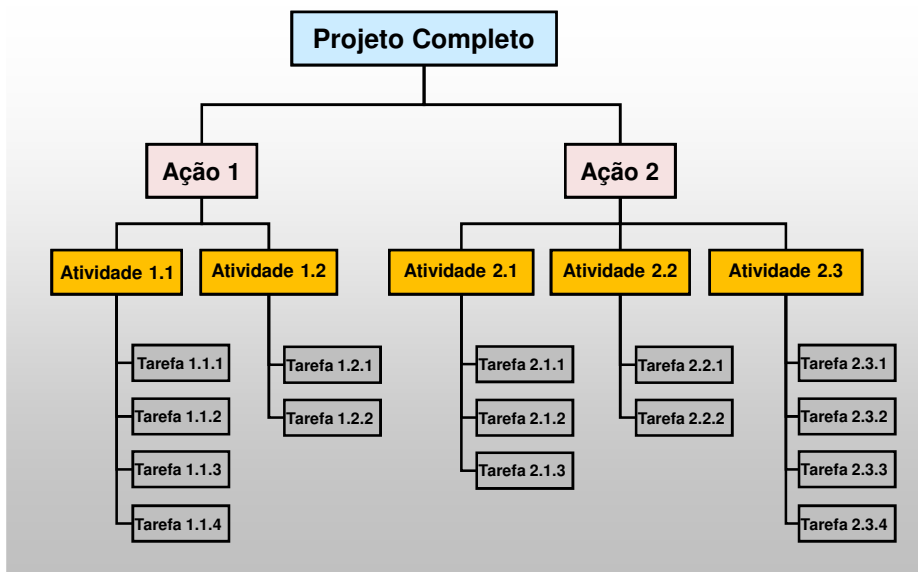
Projeto Completo

Ação 1

Ação 2

Atividade 1.1

Tarefa 1.1.1

Tarefa 1.1.2

Tarefa 1.1.3

Tarefa 1.1.4

Atividade 1.2

Tarefa 1.2.1

Tarefa 1.2.2

Atividade 2.1

Tarefa 2.1.1

Tarefa 2.1.2

Tarefa 2.1.3

Atividade 2.2

Tarefa 2.2.1

Tarefa 2.2.2

Atividade 2.3

Tarefa 2.3.1

Tarefa 2.3.2

Tarefa 2.3.3

Tarefa 2.3.4